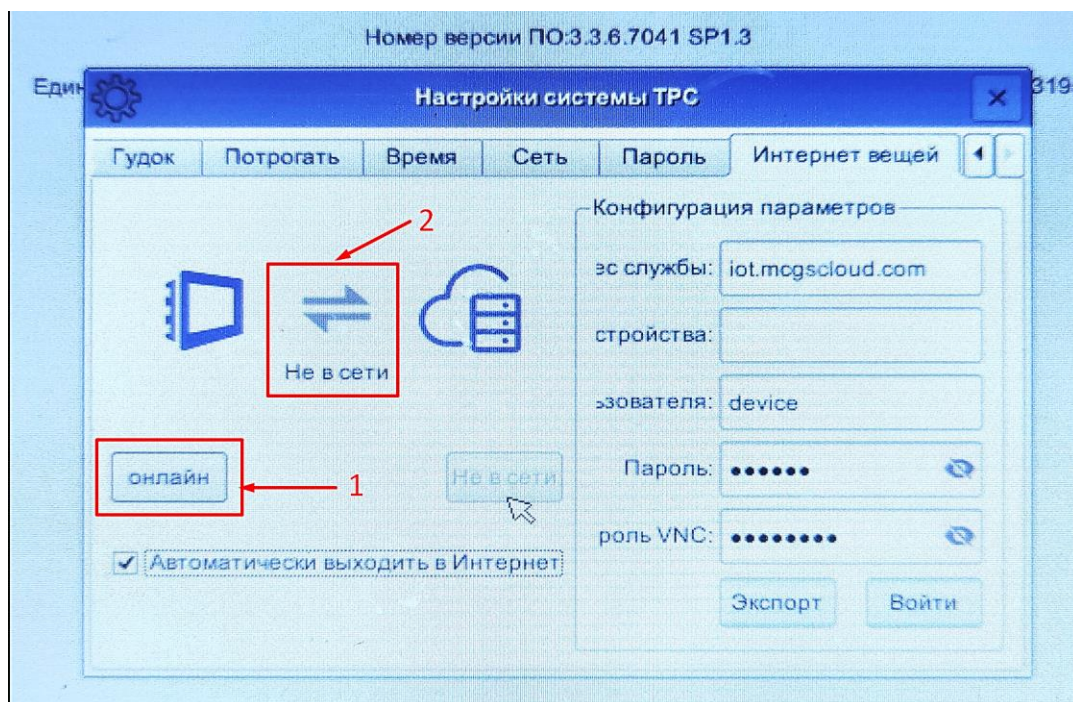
Номер версии ПО:3.3.6.7041 SP1.3

Един

319

Настройки системы TPC

×

Гудок | Потрогать | Время | Сеть | Пароль | Интернет вещей

2

Не в сети

онлайн

1

Не в сети

✓ Автоматически выходить в Интернет

Конфигурация параметров

эс службы: iot.mcgscloud.com

стройства:

ьзователя: device

Пароль: ••••••

роль VNC: ••••••••

Экспорт

Войти